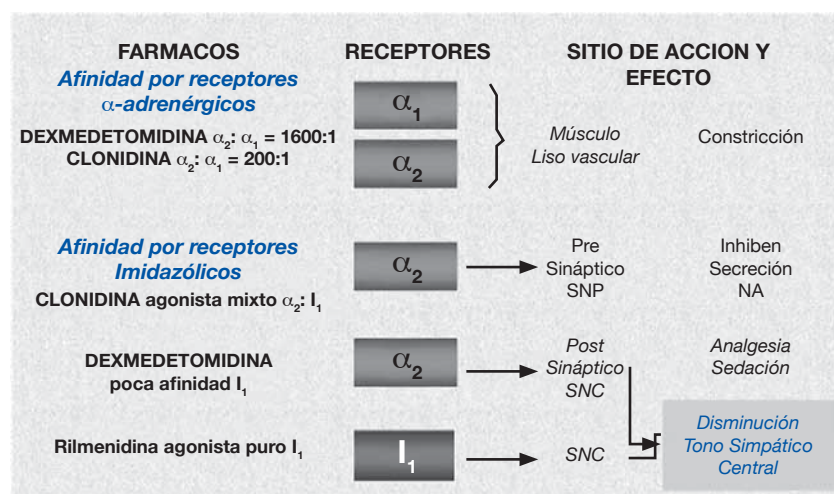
FARMACOS

RECEPTORES

SITIO DE ACCION Y EFECTO

Afinidad por receptores $\alpha$-adrenérgicos

DEXMEDETOMIDINA $\alpha_2$: $\alpha_1$ = 1600:1
CLONIDINA $\alpha_2$: $\alpha_1$ = 200:1

$\alpha_1$

$\alpha_2$

Músculo Liso vascular

Constricción

Afinidad por receptores Imidazólicos

CLONIDINA agonista mixto $\alpha_2$: $I_1$

$\alpha_2$

Pre Sináptico SNP

Inhiben Secreción NA

DEXMEDETOMIDINA poca afinidad $I_1$

$\alpha_2$

Post Sináptico SNC

Analgesia Sedación

Rilmenidina agonista puro $I_1$

$I_1$

SNC

Disminución Tono Simpático Central